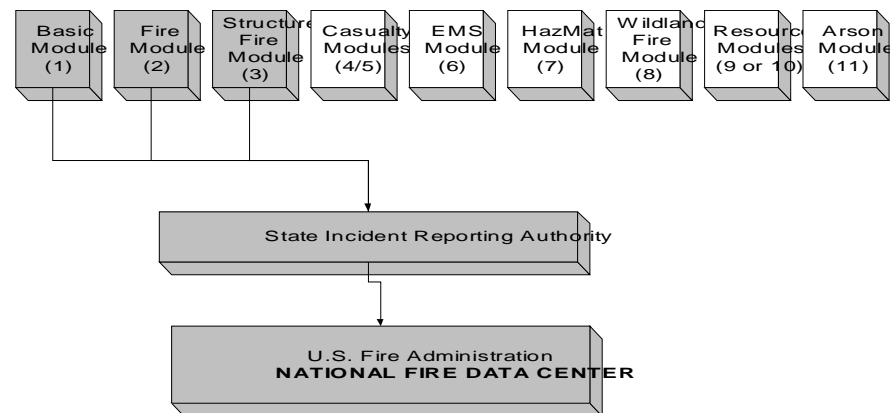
Basic Module (1)

Fire Module (2)

Structure Fire Module (3)

Casualty Modules (4/5)

EMS Module (6)

HazMat Module (7)

Wildland Fire Module (8)

Resource Modules (9 or 10)

Arson Module (11)

State Incident Reporting Authority

U.S. Fire Administration
NATIONAL FIRE DATA CENTER